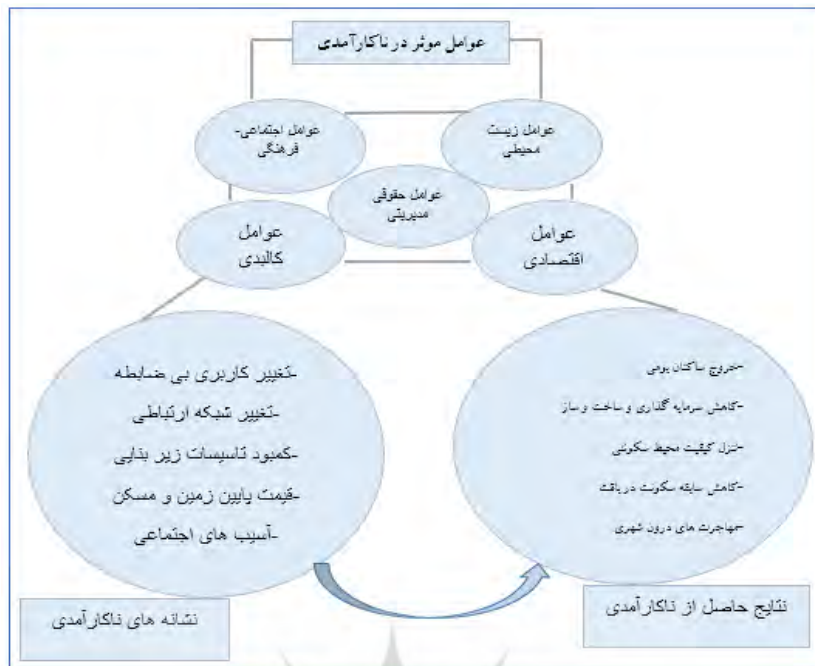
عوامل موثر در ناکارآمدی

عوامل اجتماعی- فرهنگی

عوامل زیست محیطی

عوامل حقوقی مدیریتی

عوامل کالبدی

عوامل اقتصادی

-تغییر کاربری بی ضابطه
-تغییر شبکه ارتباطی
-کمبود تاسیسات زیر بنایی
-قیمت پایین زمین و مسکن
-آسیب های اجتماعی

-خروج ساکنان بومی
-کاهش سرمایه گذاری و ساخت و ساز
-تنزل کیفیت محیط سکونتی
-کاهش سابقه سکونت در بافت
-مهاجرت های درون شهری

نشانه های ناکارآمدی

نتایج حاصل از ناکارآمدی